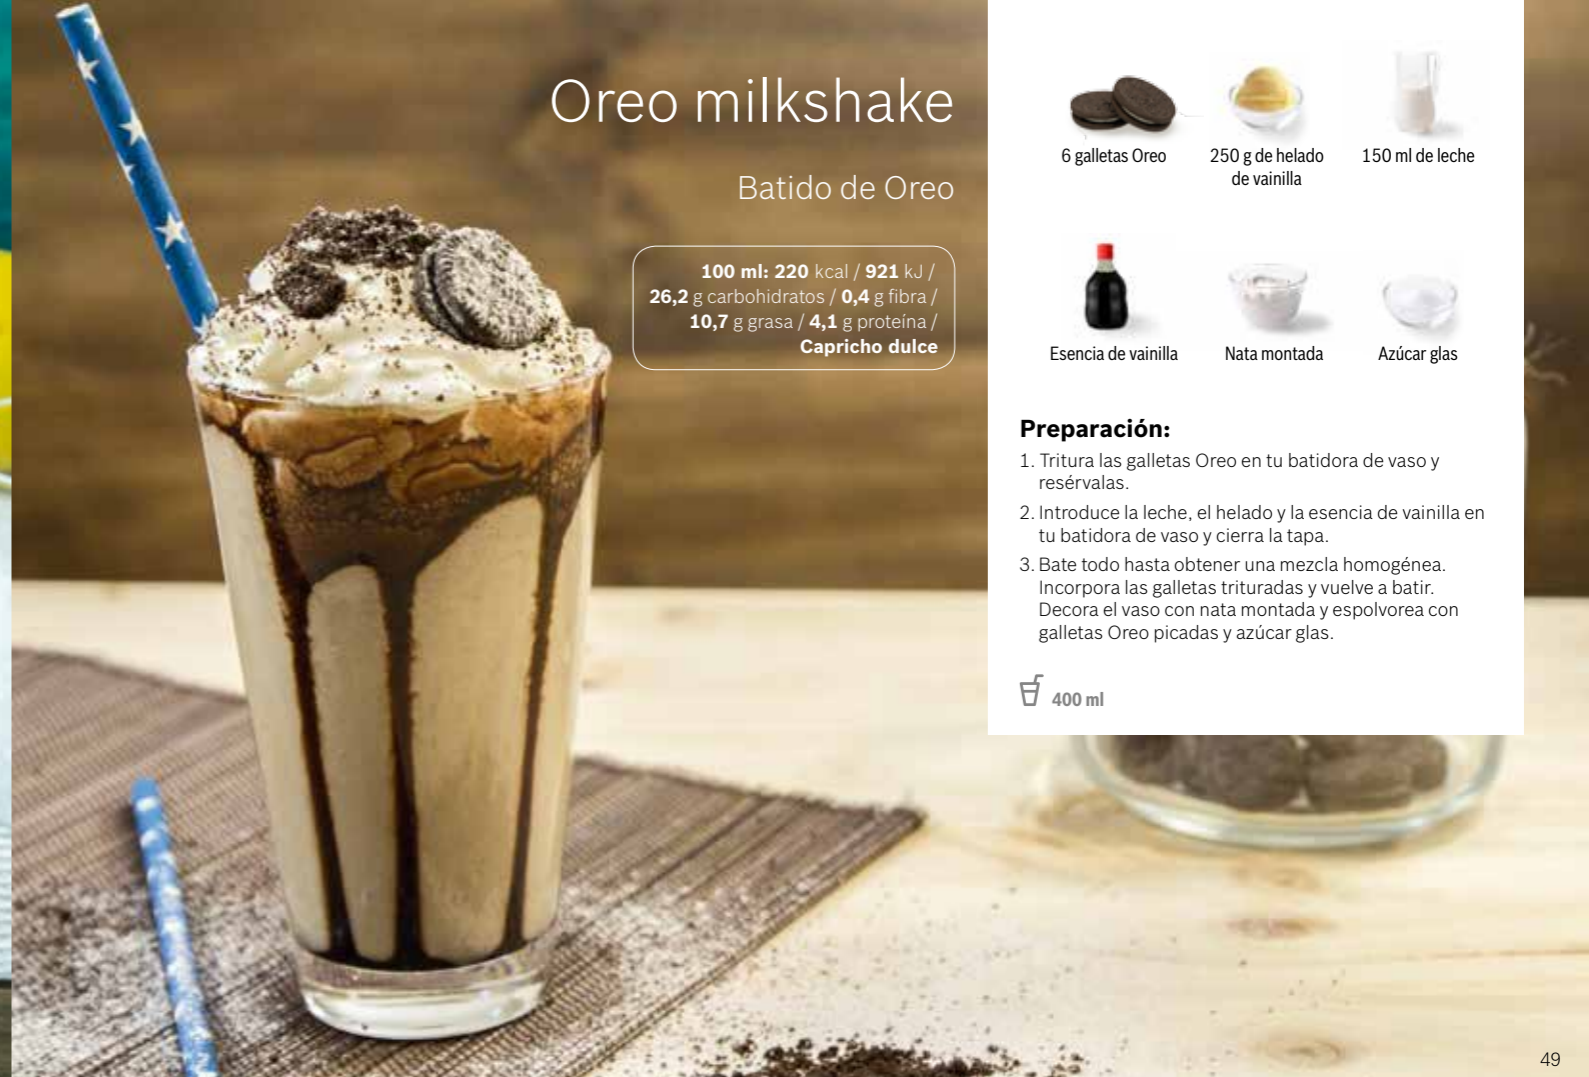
Oreo milkshake

Batido de Oreo

100 ml: 220 kcal / 921 kJ / 26,2 g carbohidratos / 0,4 g fibra / 10,7 g grasa / 4,1 g proteína / Capricho dulce

6 galletas Oreo

250 g de helado de vainilla

150 ml de leche

Esencia de vainilla

Nata montada

Azúcar glas

Preparación:

1. Tritura las galletas Oreo en tu batidora de vaso y resérvalas.

2. Introduce la leche, el helado y la esencia de vainilla en tu batidora de vaso y cierra la tapa.

3. Bate todo hasta obtener una mezcla homogénea. Incorpora las galletas trituradas y vuelve a batir. Decora el vaso con nata montada y espolvorea con galletas Oreo picadas y azúcar glas.

400 ml

49